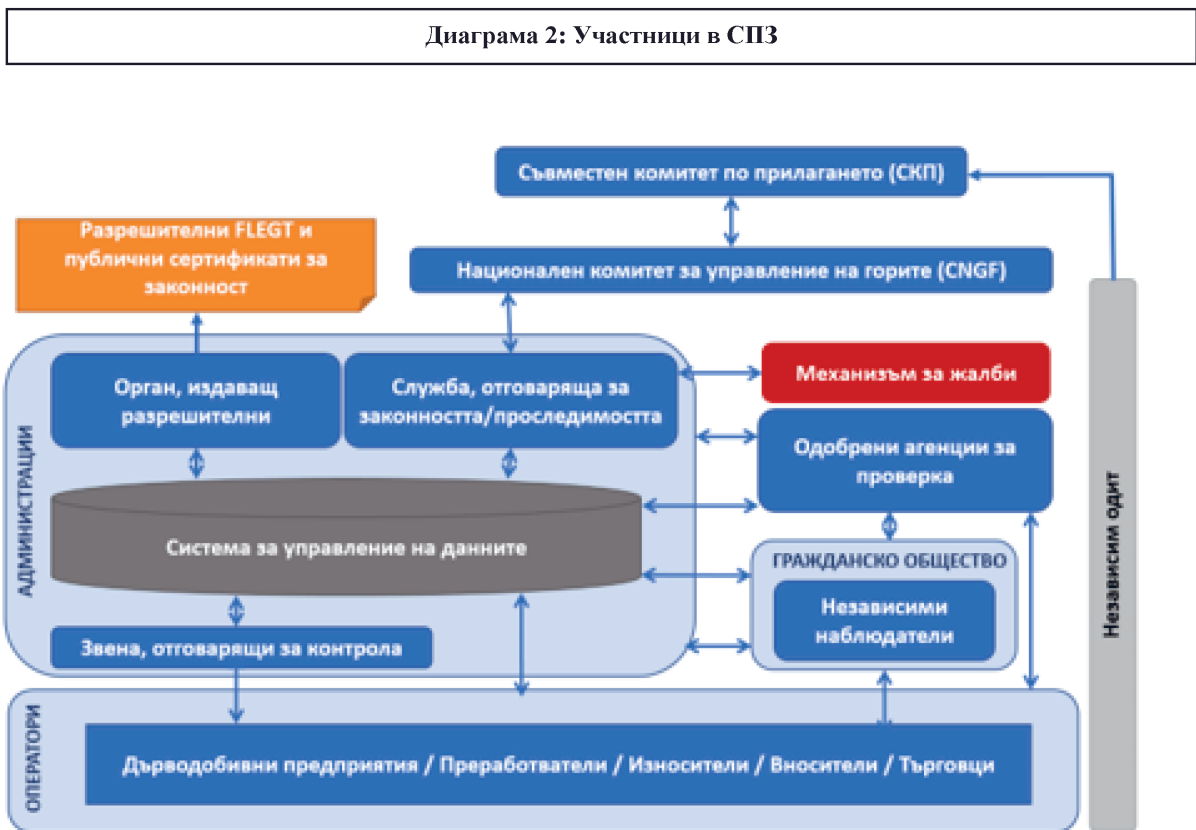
Диаграма 2: Участници в СПЗ

Съвместен комитет по прилагането (СКП)

Разрешителни FLEGT и публични сертификати за законност

Национален комитет за управление на горите (CNGF)

АДМИНИСТРАЦИИ

Орган, издаващ разрешителни

Служба, отговаряща за законността/проследимостта

Механизъм за жалби

Одобрени агенции за проверка

Система за управление на данните

ГРАЖДАНСКО ОБЩЕСТВО

Независими наблюдатели

Звена, отговарящи за контрола

Независим одит

ОПЕРАТОРИ

Дърводобивни предприятия / Преработватели / Износители / Вносители / Търговци